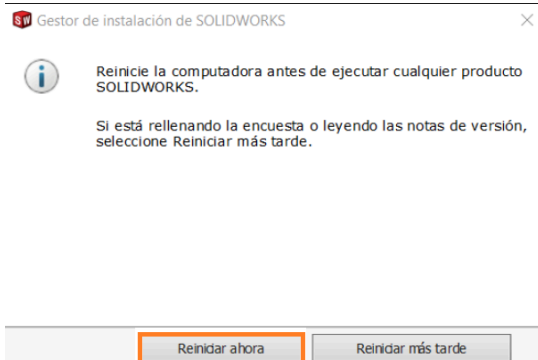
Gestor de instalación de SOLIDWORKS

Reinicie la computadora antes de ejecutar cualquier producto SOLIDWORKS.

Si está rellenando la encuesta o leyendo las notas de versión, seleccione Reiniciar más tarde.

Reiniciar ahora

Reiniciar más tarde